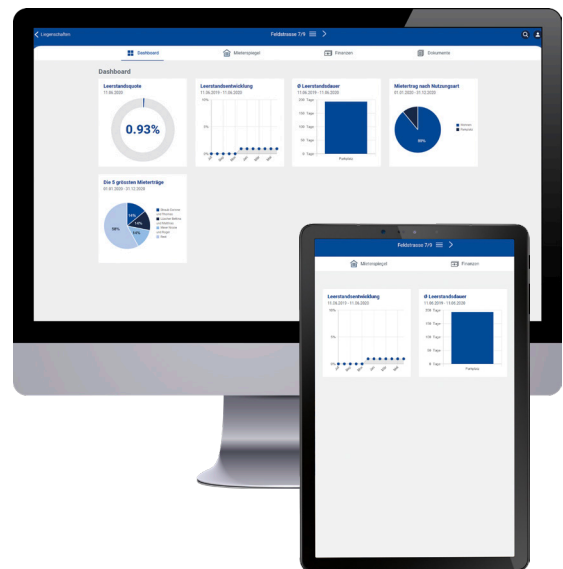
< Liegenschaften

Feldstrasse 7/9 ☰ >

Dashboard

Mieterspiegel

Finanzen

Dokumente

Dashboard

Leerstandsquote

11.06.2020

0.93%

Leerstandsentwicklung

11.06.2019 - 11.06.2020

Ø Leerstandsdauer

11.06.2019 - 11.06.2020

Portfolio

Mietertrag nach Nutzungsart

01.01.2020 - 31.12.2020

Wohnen

Parkplatz

Die 5 grössten Mieterträge

01.01.2020 - 31.12.2020

14%

14%

14%

58%

Feldstrasse 7/9 ☰ >

Mieterspiegel

Finanzen

Leerstandsentwicklung

11.06.2019 - 11.06.2020

100%

0%

Ø Leerstandsdauer

11.06.2019 - 11.06.2020

Portfolio